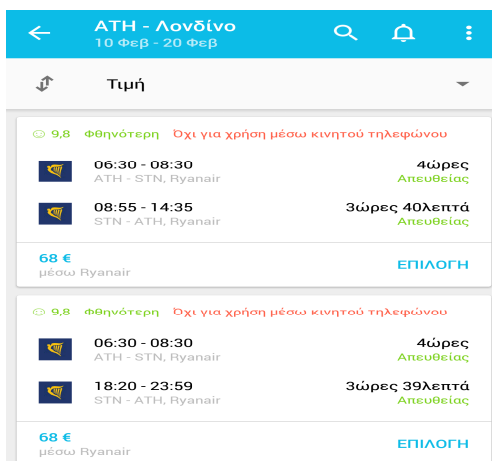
ATH - Λονδίνο
10 Φεβ - 20 Φεβ

Τιμή

9,8 Φθηνότερη Όχι για χρήση μέσω κινητού τηλεφώνου

06:30 - 08:30
ATH - STN, Ryanair
4ώρες
Απευθείας

08:55 - 14:35
STN - ATH, Ryanair
3ώρες 40λεπτά
Απευθείας

68 €
μέσω Ryanair
ΕΠΙΛΟΓΗ

9,8 Φθηνότερη Όχι για χρήση μέσω κινητού τηλεφώνου

06:30 - 08:30
ATH - STN, Ryanair
4ώρες
Απευθείας

18:20 - 23:59
STN - ATH, Ryanair
3ώρες 39λεπτά
Απευθείας

68 €
μέσω Ryanair
ΕΠΙΛΟΓΗ